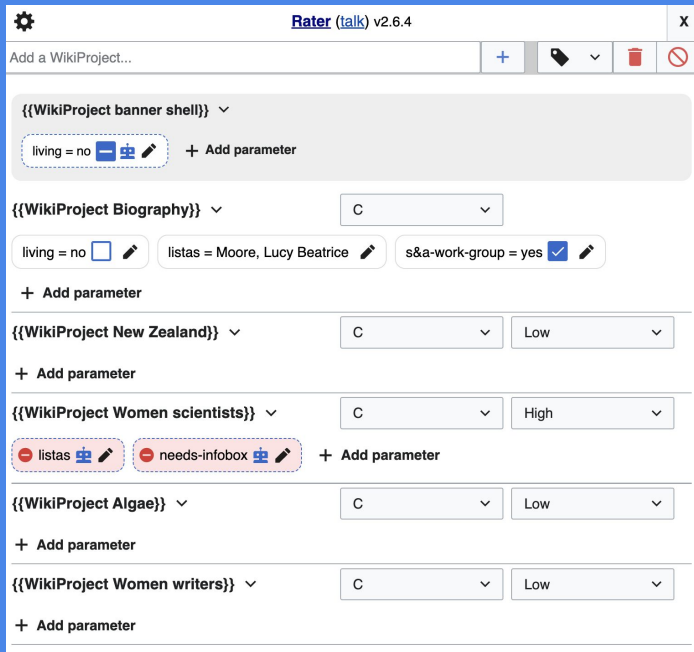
Rater (talk) v2.6.4

X

Add a WikiProject...

+

{{WikiProject banner shell}}

living = no

+ Add parameter

{{WikiProject Biography}}

C

living = no

listas = Moore, Lucy Beatrice

s&a-work-group = yes

+ Add parameter

{{WikiProject New Zealand}}

C

Low

+ Add parameter

{{WikiProject Women scientists}}

C

High

listas

needs-infobox

+ Add parameter

{{WikiProject Algae}}

C

Low

+ Add parameter

{{WikiProject Women writers}}

C

Low

+ Add parameter